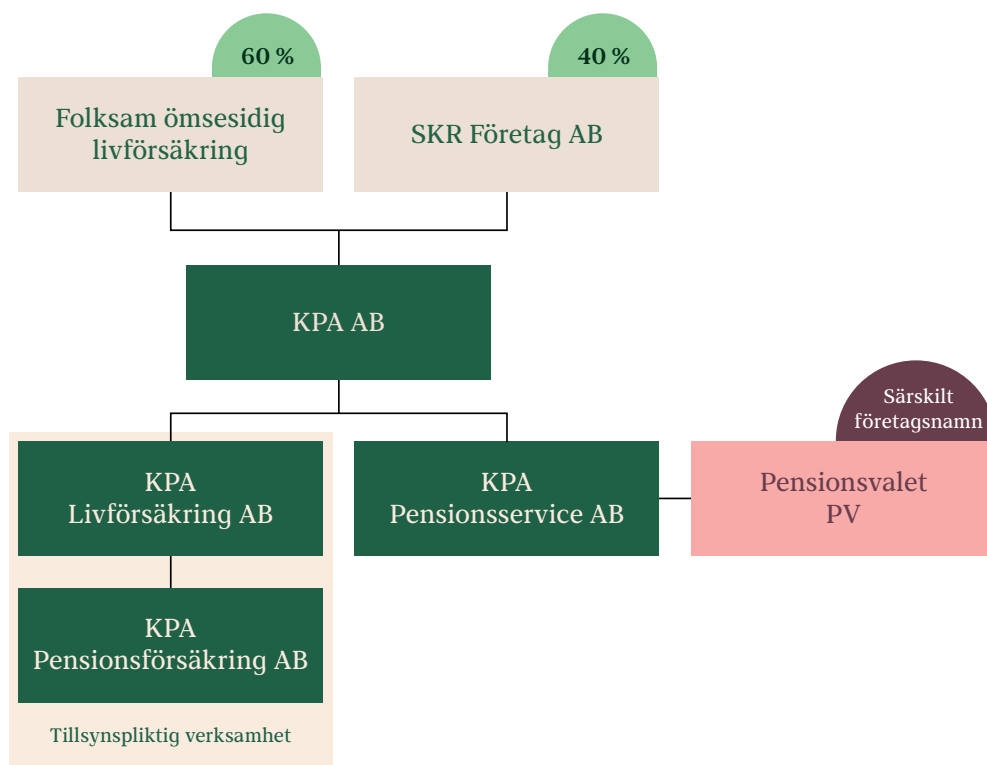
60 %

Folksam ömsesidig livförsäkring

40 %

SKR Företag AB

KPA AB

Särskilt företagsnamn

KPA Livförsäkring AB

KPA Pensionsservice AB

Pensionsvalet PV

KPA Pensionsförsäkring AB

Tillsynspliktig verksamhet